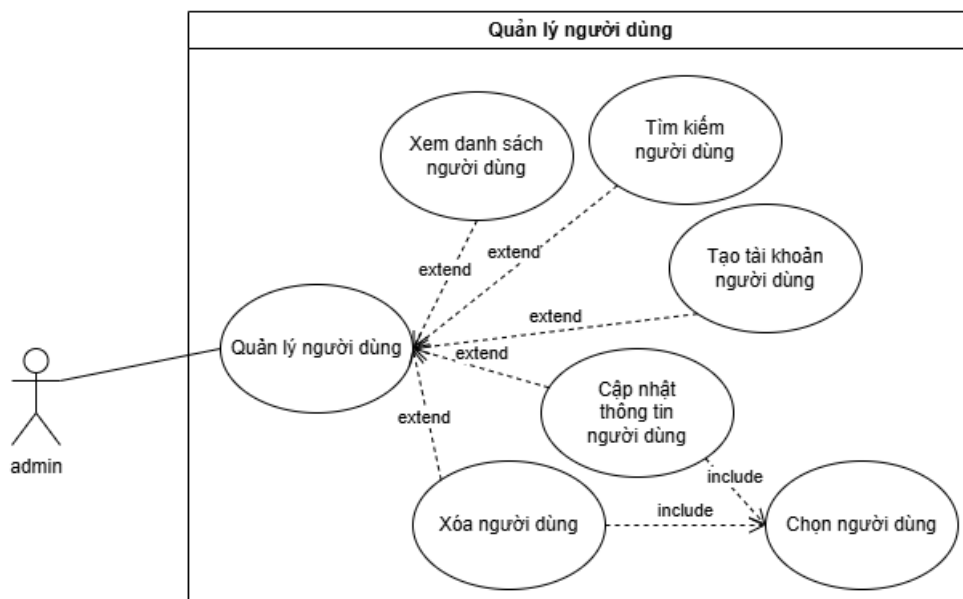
Quản lý người dùng

Xem danh sách người dùng

Tìm kiếm người dùng

Tạo tài khoản người dùng

Quản lý người dùng

Cập nhật thông tin người dùng

Xóa người dùng

Chọn người dùng

extend

extend

extend

extend

extend

include

include

admin